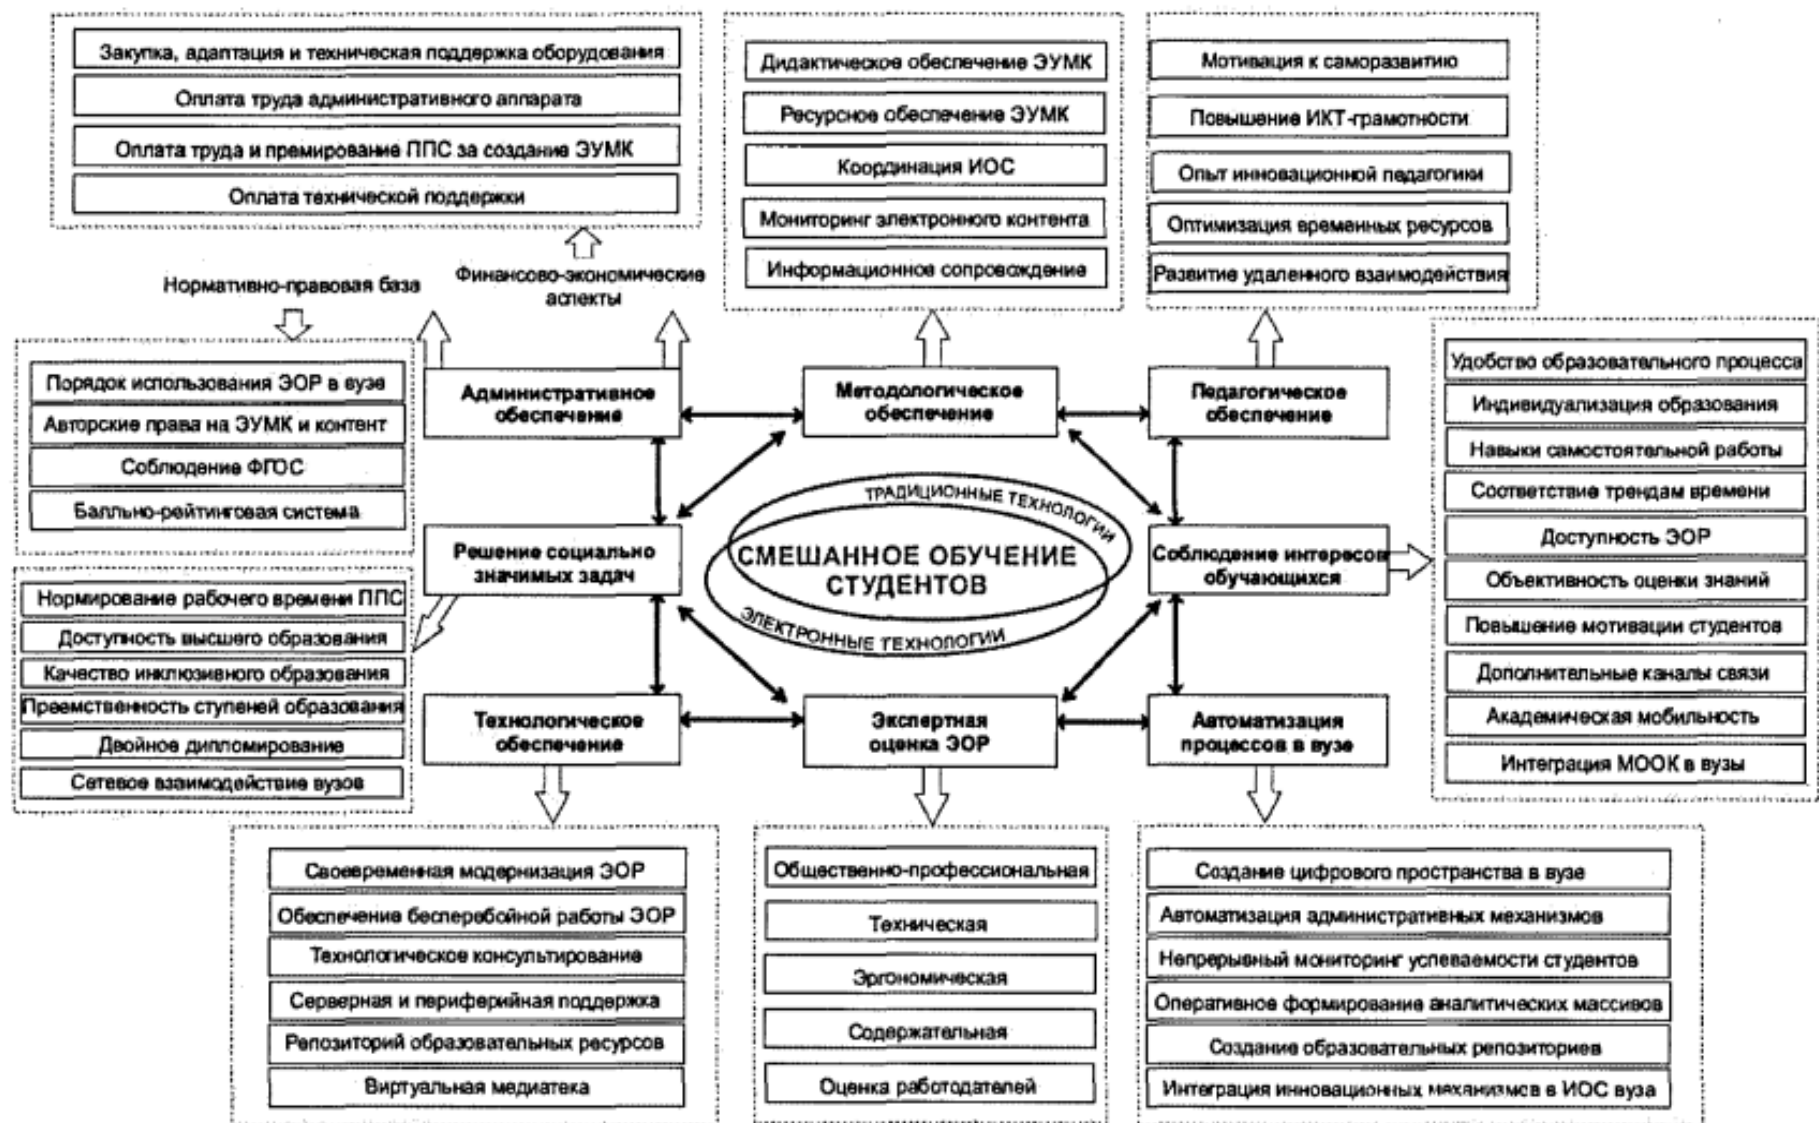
Закупка, адаптация и техническая поддержка оборудования
Оплата труда административного аппарата
Оплата труда и премирование ППС за создание ЭУМК
Оплата технической поддержки

Дидактическое обеспечение ЭУМК
Ресурсное обеспечение ЭУМК
Координация ИОС
Мониторинг электронного контента
Информационное сопровождение

Мотивация к саморазвитию
Повышение ИКТ-грамотности
Опыт инновационной педагогики
Оптимизация временных ресурсов
Развитие удаленного взаимодействия

Нормативно-правовая база
Финансово-экономические аспекты

Порядок использования ЭОР в вузе
Авторские права на ЭУМК и контент
Соблюдение ФГОС
Балльно-рейтинговая система

Административное обеспечение
Методологическое обеспечение
Педагогическое обеспечение

Удобство образовательного процесса
Индивидуализация образования
Навыки самостоятельной работы
Соответствие трендам времени
Доступность ЭОР
Объективность оценки знаний
Повышение мотивации студентов
Дополнительные каналы связи
Академическая мобильность
Интеграция МООК в вузы

Решение социально значимых задач
ТРАДИЦИОННЫЕ ТЕХНОЛОГИИ
СМЕШАННОЕ ОБУЧЕНИЕ СТУДЕНТОВ
ЭЛЕКТРОННЫЕ ТЕХНОЛОГИИ
Соблюдение интересов обучающихся

Нормирование рабочего времени ППС
Доступность высшего образования
Качество инклюзивного образования
Преемственность ступеней образования
Двойное дипломирование
Сетевое взаимодействие вузов

Технологическое обеспечение
Экспертная оценка ЭОР
Автоматизация процессов в вузе

Своевременная модернизация ЭОР
Обеспечение бесперебойной работы ЭОР
Технологическое консультирование
Серверная и периферийная поддержка
Репозиторий образовательных ресурсов
Виртуальная медиатека

Общественно-профессиональная
Техническая
Эргономическая
Содержательная
Оценка работодателей

Создание цифрового пространства в вузе
Автоматизация административных механизмов
Непрерывный мониторинг успеваемости студентов
Оперативное формирование аналитических массивов
Создание образовательных репозиториев
Интеграция инновационных механизмов в ИОС вуза